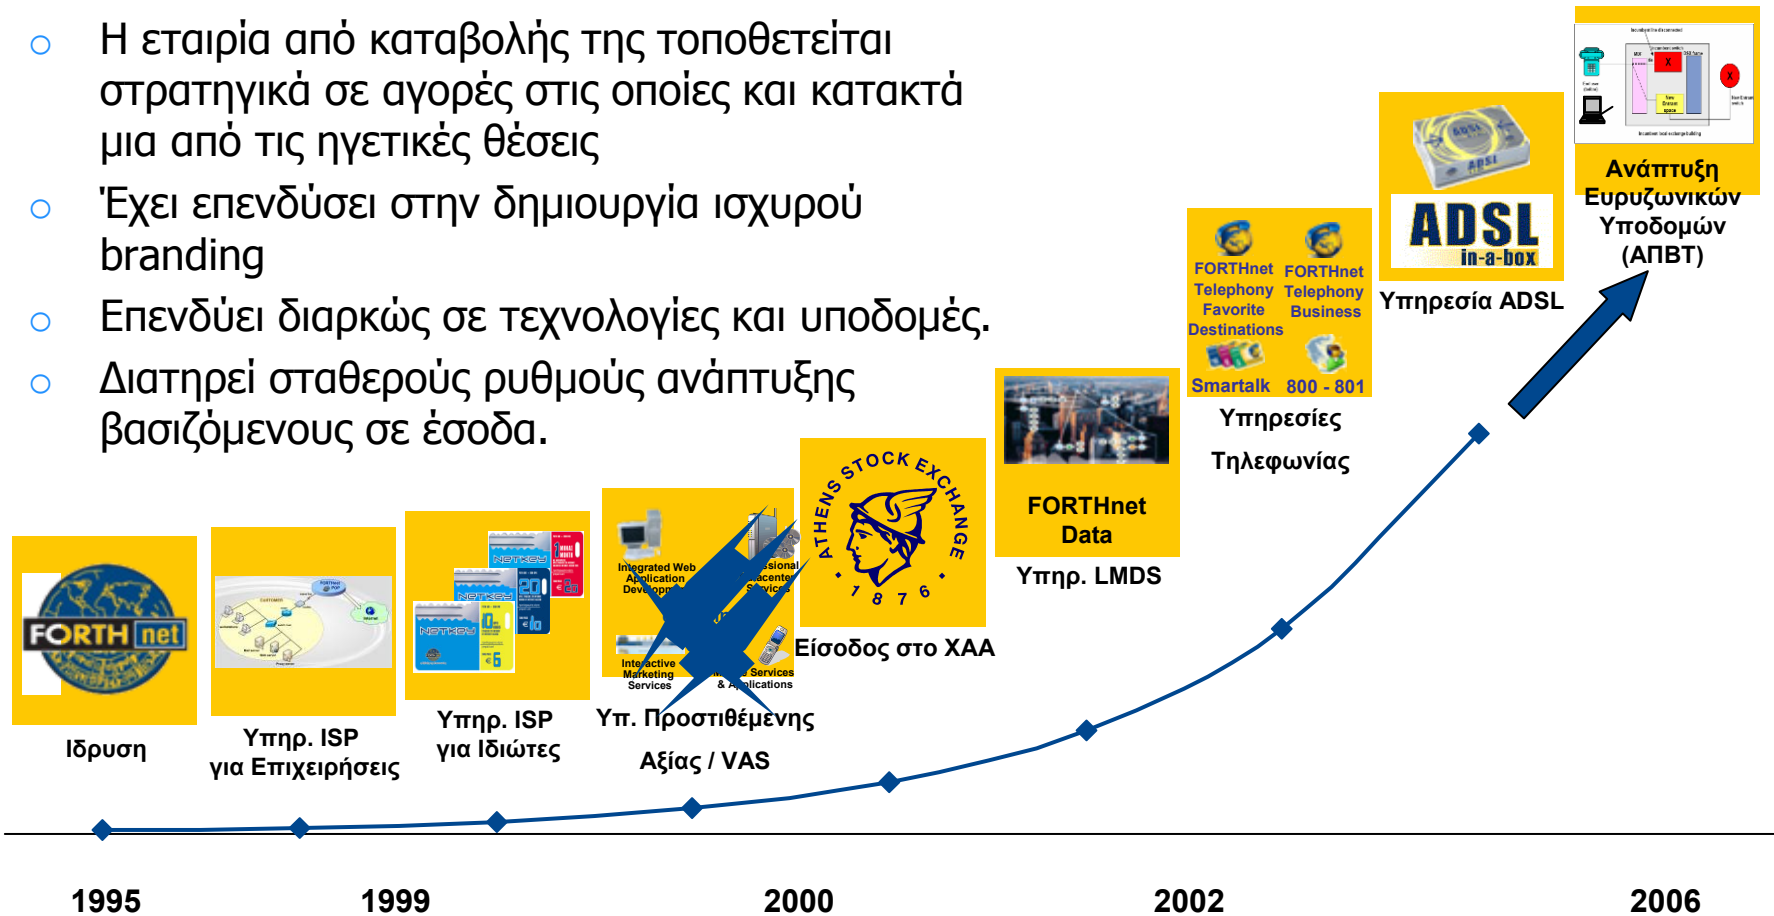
○ Η εταιρία από καταβολής της τοποθετείται στρατηγικά σε αγορές στις οποίες και κατακτά μια από τις ηγετικές θέσεις

○ Έχει επενδύσει στην δημιουργία ισχυρού branding

○ Επενδύει διαρκώς σε τεχνολογίες και υποδομές.

○ Διατηρεί σταθερούς ρυθμούς ανάπτυξης βασιζόμενους σε έσοδα.

FORTHnet

Ιδρυση

Υπηρ. ISP για Επιχειρήσεις

NETKEY

Υπηρ. ISP για Ιδιώτες

Integrated Web Application Development

Professional Datacenter Services

Interactive Marketing Services

Services & Applications

Υπ. Προστιθέμενης Αξίας / VAS

ATHENS STOCK EXCHANGE 1876

Είσοδος στο ΧΑΑ

FORTHnet Data

Υπηρ. LMDS

FORTHnet Telephony Favorite Destinations

FORTHnet Telephony Business

Smartalk

800 - 801

Υπηρεσίες Τηλεφωνίας

ADSL in-a-box

Υπηρεσία ADSL

Ανάπτυξη Ευρυζωνικών Υποδομών (ΑΠΒΤ)

1995

1999

2000

2002

2006